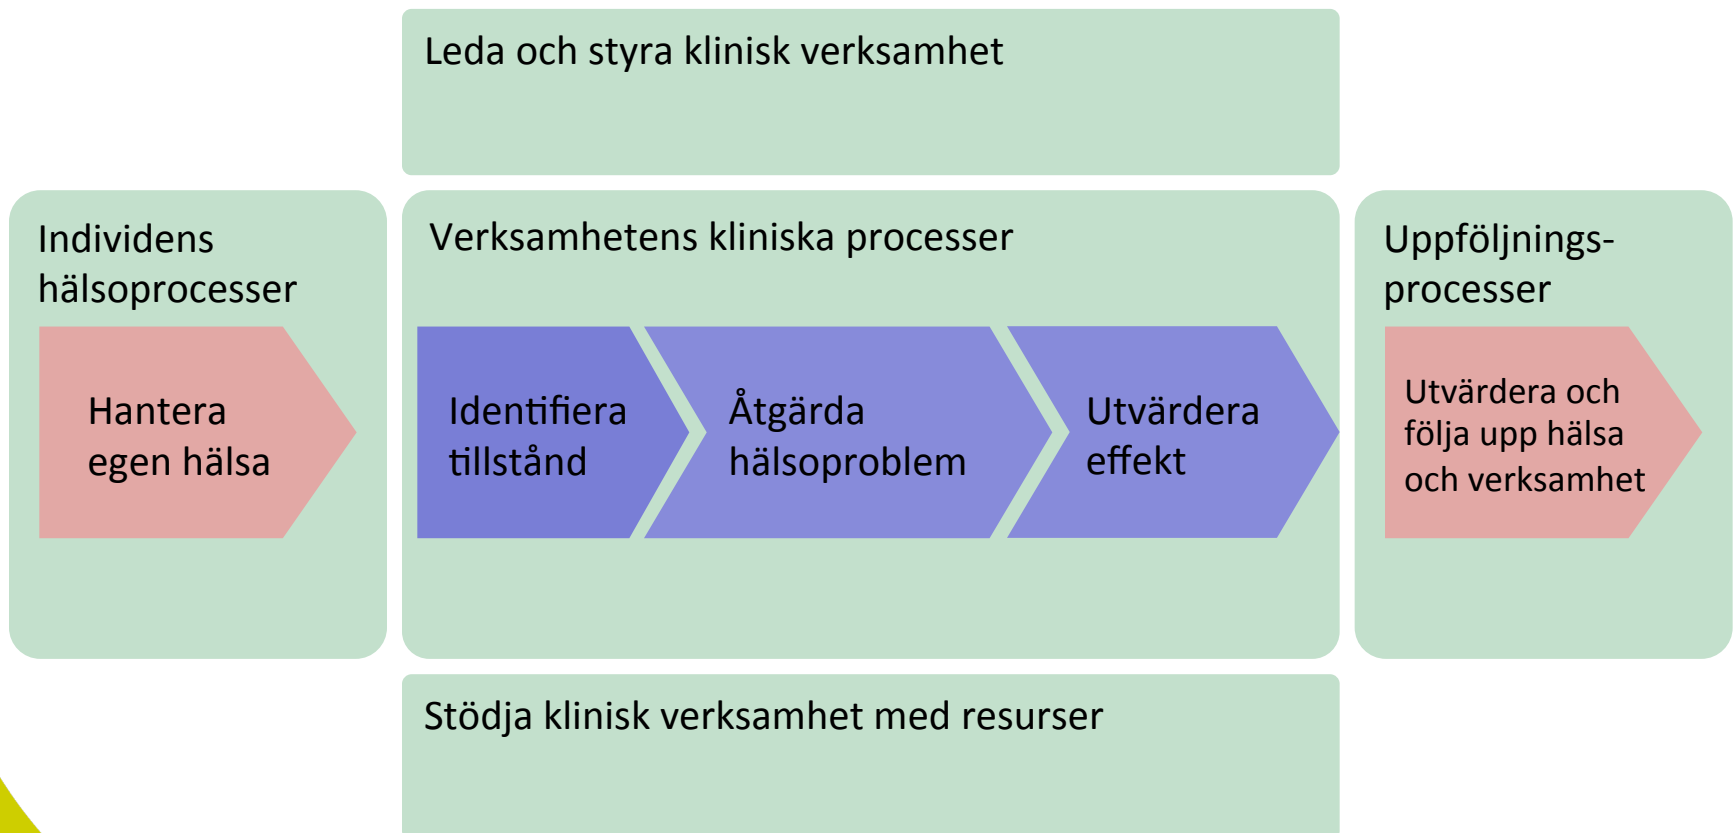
Leda och styra klinisk verksamhet

Individens hälsoprocesser

Hantera egen hälsa

Verksamhetens kliniska processer

Identifiera tillstånd

Åtgärda hälsoproblem

Utvärdera effekt

Uppföljningsprocesser

Utvärdera och följa upp hälsa och verksamhet

Stödja klinisk verksamhet med resurser